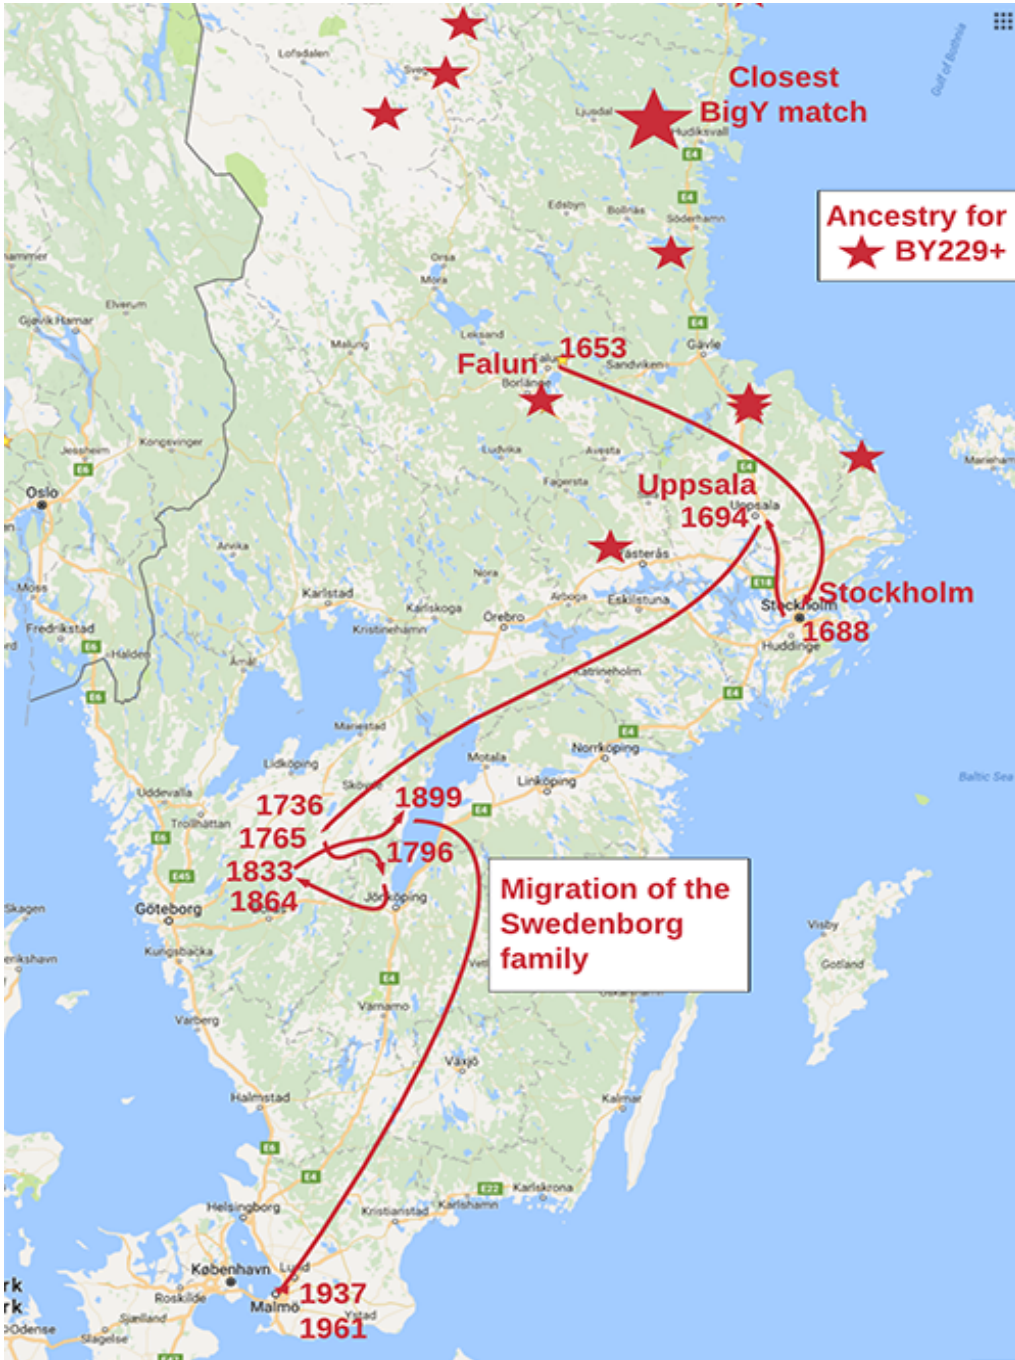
Closest BigY match

Ancestry for ★ BY229+

Lofsdalen
Sveg
Ljusdal
Hudiksvall
Edsbyn
Bollnäs
Söderhamn
Orsa
Mora
Leksand
Malung
Gävle
Falun
1653
Borlänge
Sandviken
Ludvika
Avesta
Fagersta
Uppsala
1694
Västerås
Stockholm
1688
Huddinge
Oslo
Gjøvik Hamar
Elverum
Kongsvinger
Jessheim
Moss
Fredrikstad
Halden
Arvika
Karlstad
Karlskoga
Kristinehamn
Örebro
Arboga
Eskilstuna
Nora
Katrineholm
Åmål
Mariestad
Lidköping
Skövde
Motala
Norrköping
Linköping
Uddevalla
Trollhättan
1736
1765
1833
1864
1899
1796
Jönköping
Göteborg
Kungsbacka
Skagen
Migration of the Swedenborg family
Vetlanda
Värnamo
Växjö
Varberg
Halmstad
Kalmar
Visby
Gotland
Baltic Sea
Gulf of Bothnia
Karlskrona
Karlshamn
Kristianstad
Helsingborg
København
Lund
Roskilde
Sjælland
Slagelse
Odense
Malmö
1937
1961
Ystad